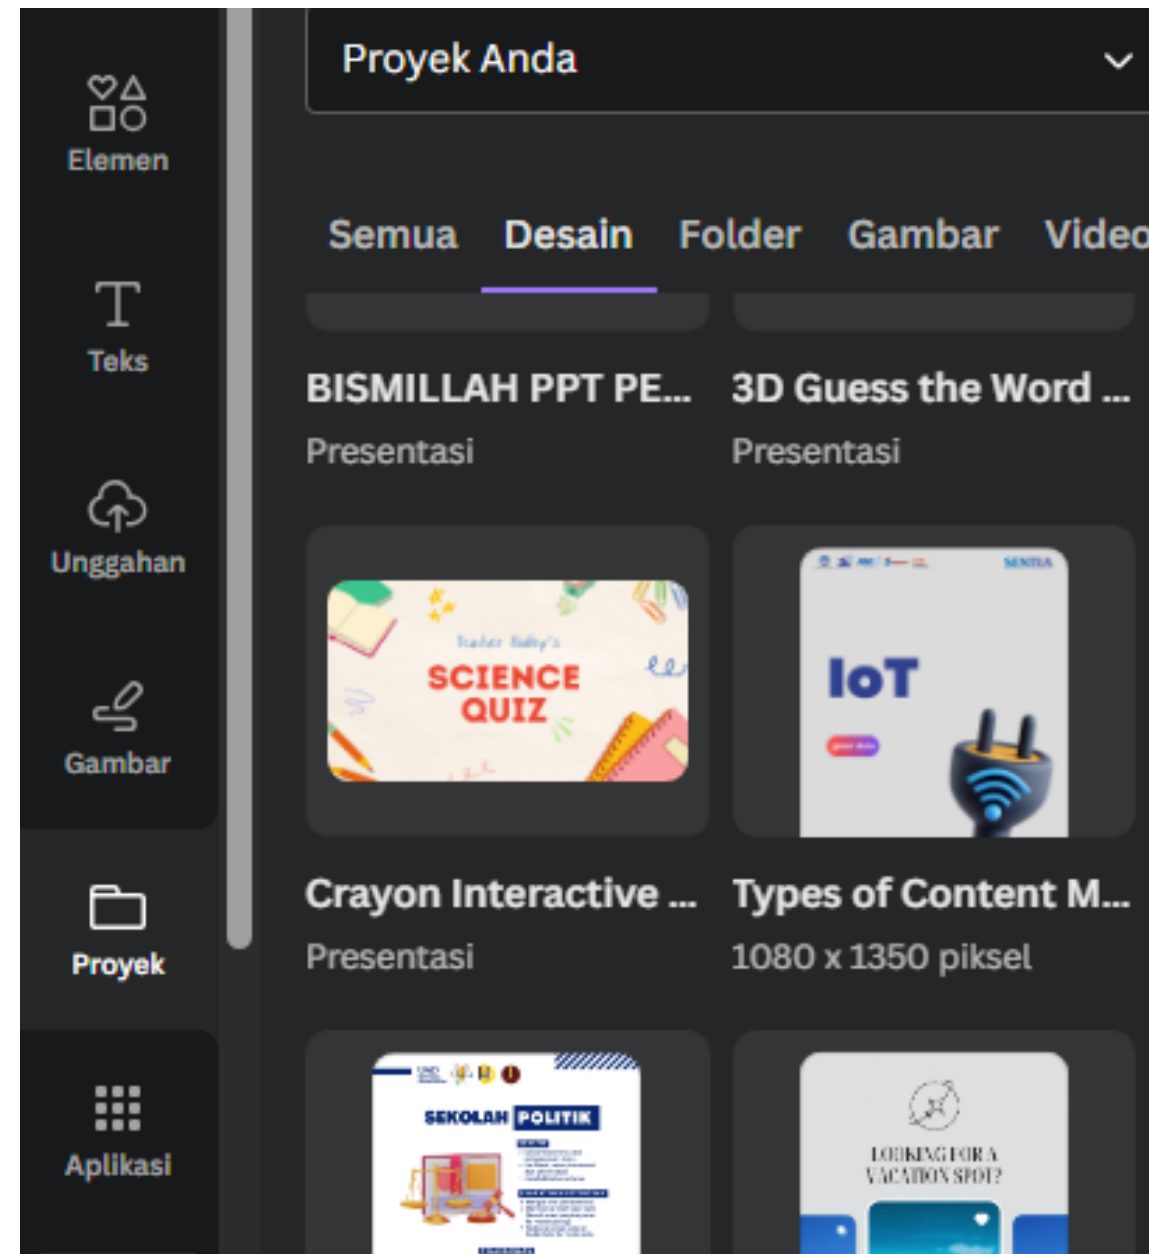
Elemen

Teks

Unggahan

Gambar

Proyek

Aplikasi

Proyek Anda

Semua Desain Folder Gambar Video

BISMILLAH PPT PE...
Presentasi

3D Guess the Word ...
Presentasi

Teacher Ashley's
SCIENCE QUIZ

SENTIA
IoT

Crayon Interactive ...
Presentasi

Types of Content M...
1080 x 1350 piksel

SEKOLAH POLITIK

LOOKING FOR A VACATION SPOT?